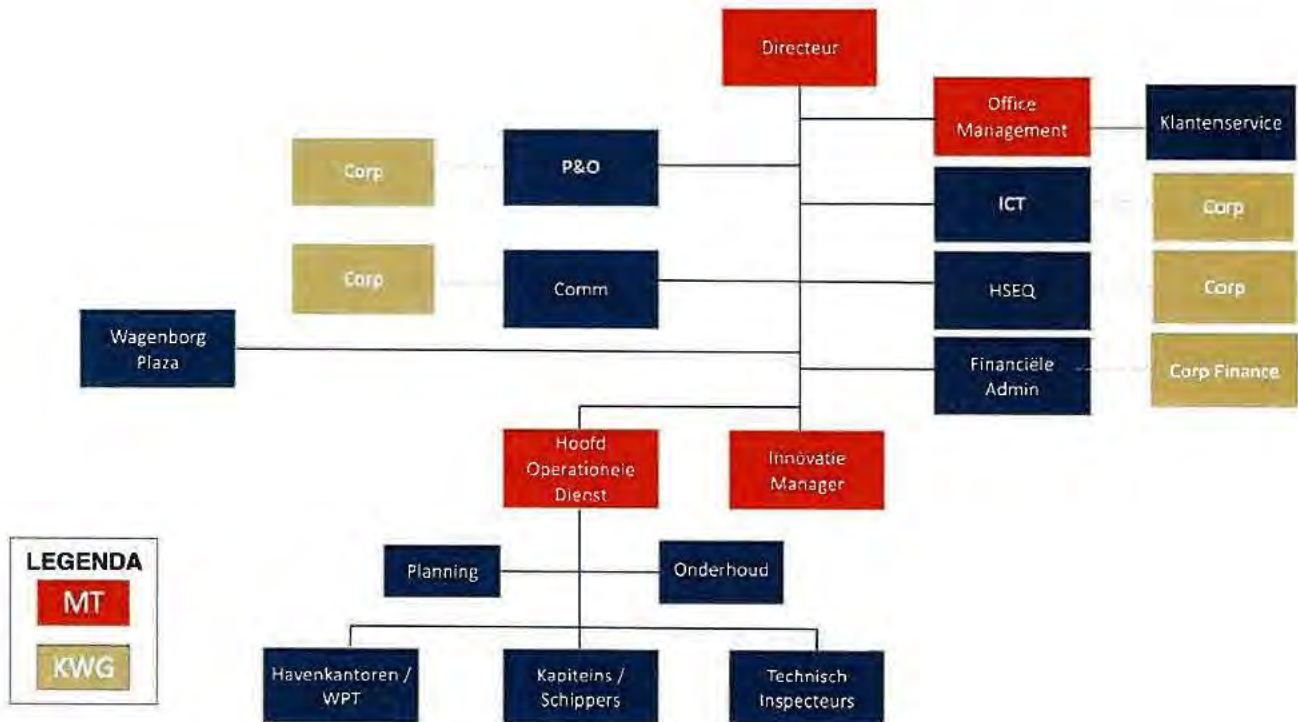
Directeur

Office Management

Klantenservice

Corp

P&O

ICT

Corp

Corp

Comm

HSEQ

Corp

Wagenborg Plaza

Financiële Admin

Corp Finance

Hoofd Operationele Dienst

Innovatie Manager

LEGENDA

MT

KWG

Planning

Onderhoud

Havenkantoren / WPT

Kapiteins / Schippers

Technisch Inspecteurs